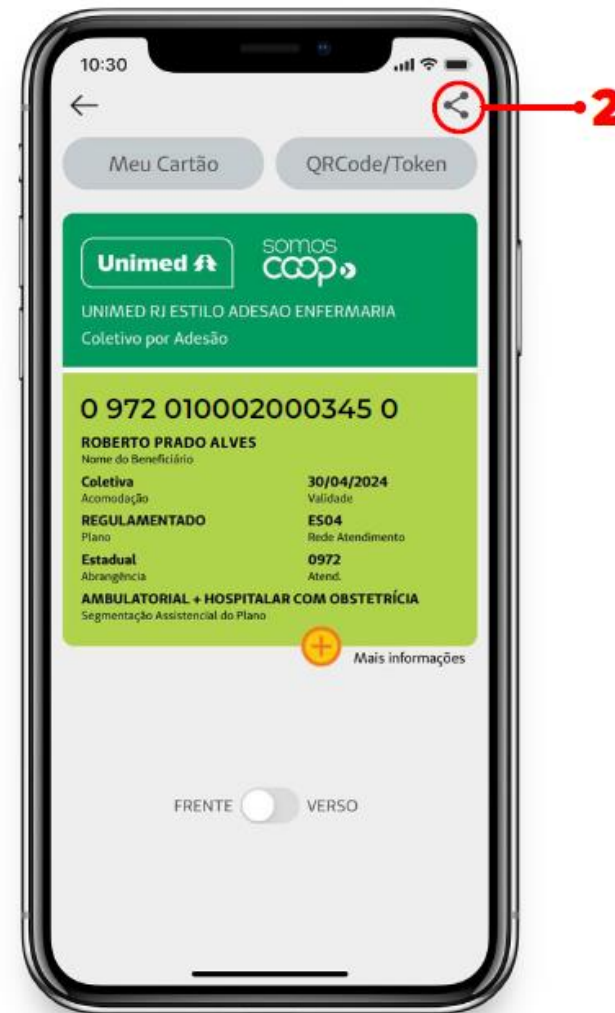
10:30

←

2

Meu Cartão

QRCode/Token

Unimed

somos coop

UNIMED RJ ESTILO ADESAO ENFERMARIA
Coletivo por Adesão

0 972 010002000345 0

ROBERTO PRADO ALVES
Nome do Beneficiário

Coletiva
Acomodação

30/04/2024
Validade

REGULAMENTADO
Plano

ES04
Rede Atendimento

Estadual
Abrangência

0972
Atend.

AMBULATORIAL + HOSPITALAR COM OBSTETRÍCIA
Segmentação Assistencial do Plano

+
Mais informações

FRENTE
VERSO